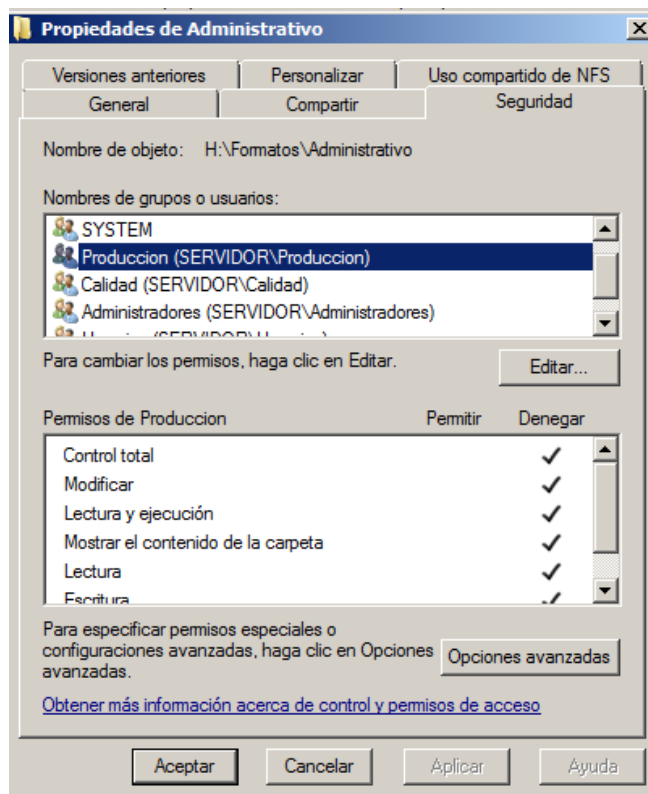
Propiedades de Administrativo

Versiones anteriores | Personalizar | Uso compartido de NFS
General | Compartir | Seguridad

Nombre de objeto: H:\Formatos\Administrativo

Nombres de grupos o usuarios:

SYSTEM
Produccion (SERVIDOR\Produccion)
Calidad (SERVIDOR\Calidad)
Administradores (SERVIDOR\Administradores)
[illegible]

Para cambiar los permisos, haga clic en Editar.

Editar...

| Permisos de Produccion | Permitir | Denegar |
|---|---|---|
| Control total | | ✓ |
| Modificar | | ✓ |
| Lectura y ejecución | | ✓ |
| Mostrar el contenido de la carpeta | | ✓ |
| Lectura | | ✓ |
| Escritura | | ✓ |

Para especificar permisos especiales o configuraciones avanzadas, haga clic en Opciones avanzadas.

Opciones avanzadas

Obtener más información acerca de control y permisos de acceso

Aceptar | Cancelar | Aplicar | Ayuda